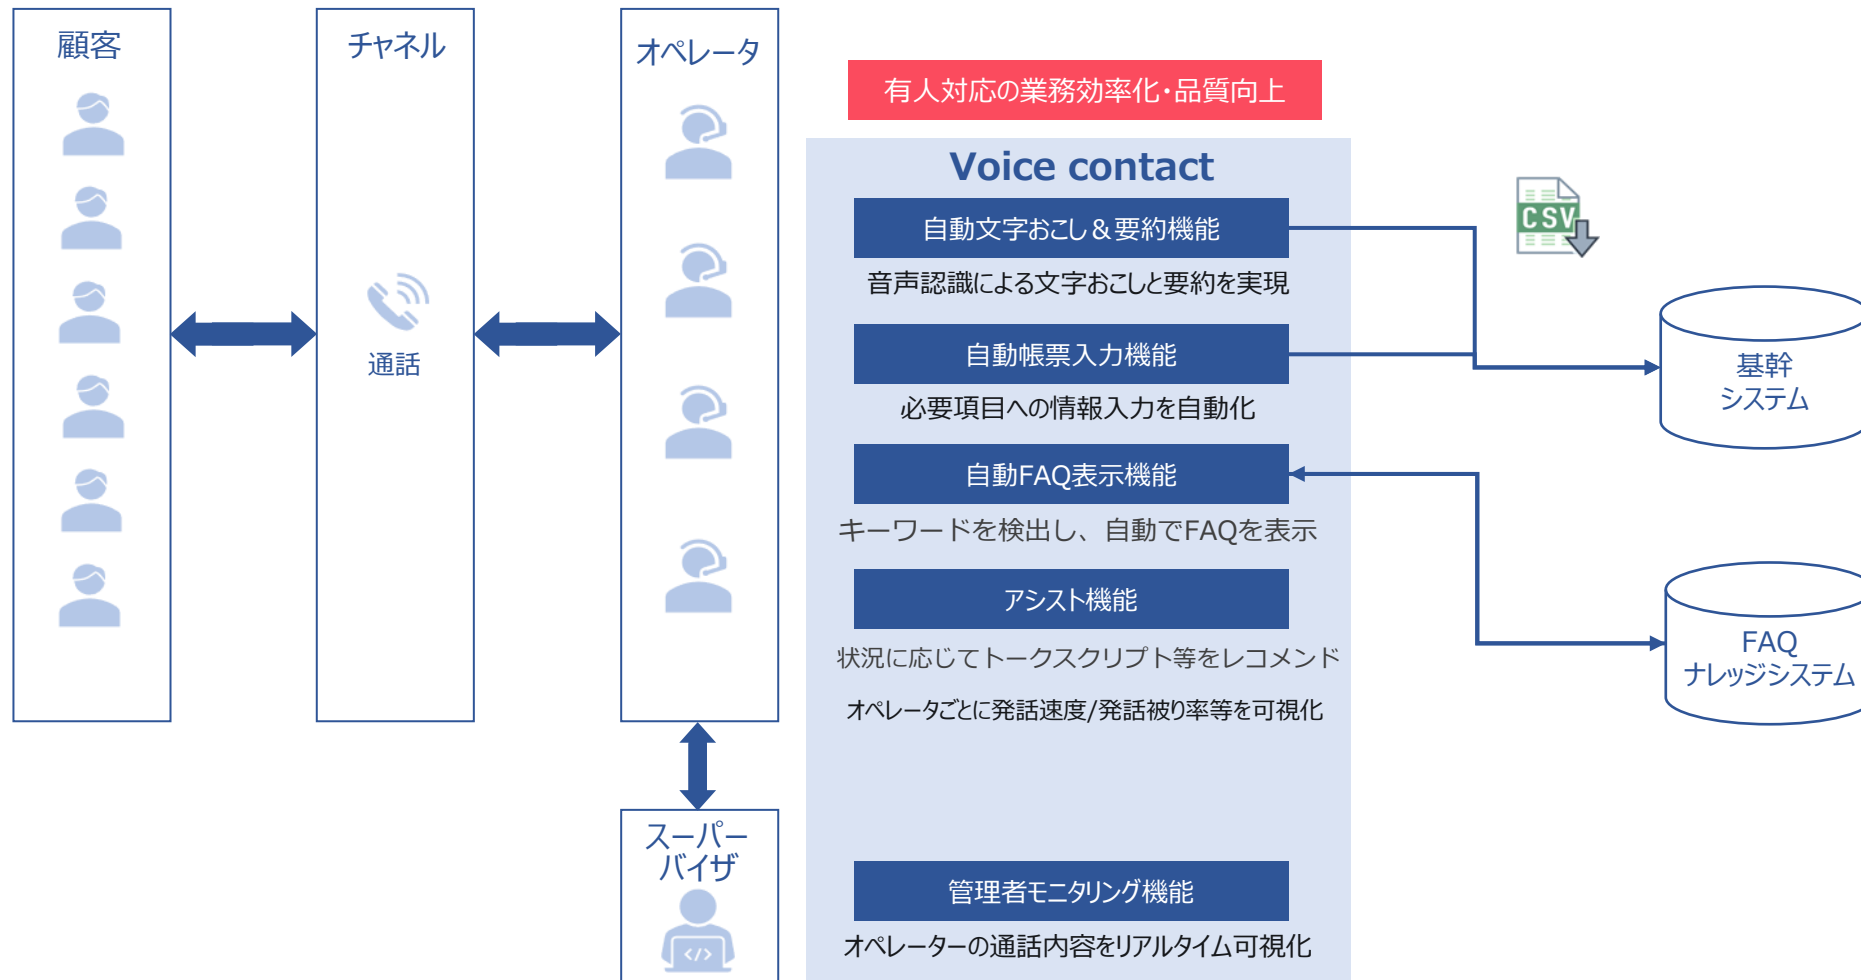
顧客

チャネル

通話

オペレータ

スーパーバイザ

有人対応の業務効率化･品質向上

Voice contact

自動文字おこし＆要約機能

音声認識による文字おこしと要約を実現

自動帳票入力機能

必要項目への情報入力を自動化

自動FAQ表示機能

キーワードを検出し、自動でFAQを表示

アシスト機能

状況に応じてトークスクリプト等をレコメンド

オペレータごとに発話速度/発話被り率等を可視化

管理者モニタリング機能

オペレーターの通話内容をリアルタイム可視化

CSV

基幹システム

FAQ ナレッジシステム